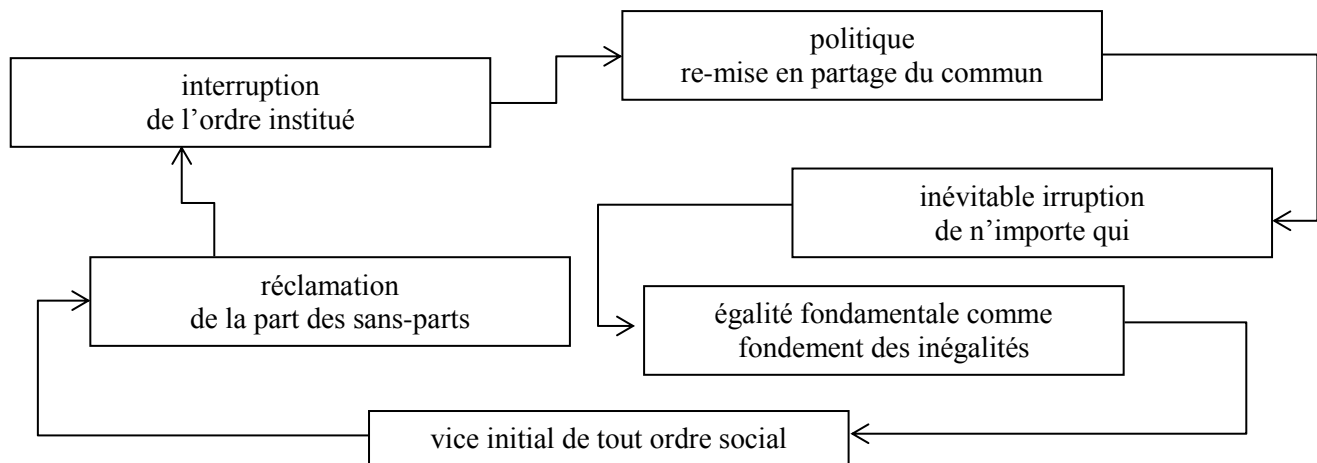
interruption
de l’ordre institué

politique
re-mise en partage du commun

inévitable irruption
de n’importe qui

égalité fondamentale comme
fondement des inégalités

vice initial de tout ordre social

réclamation
de la part des sans-parts